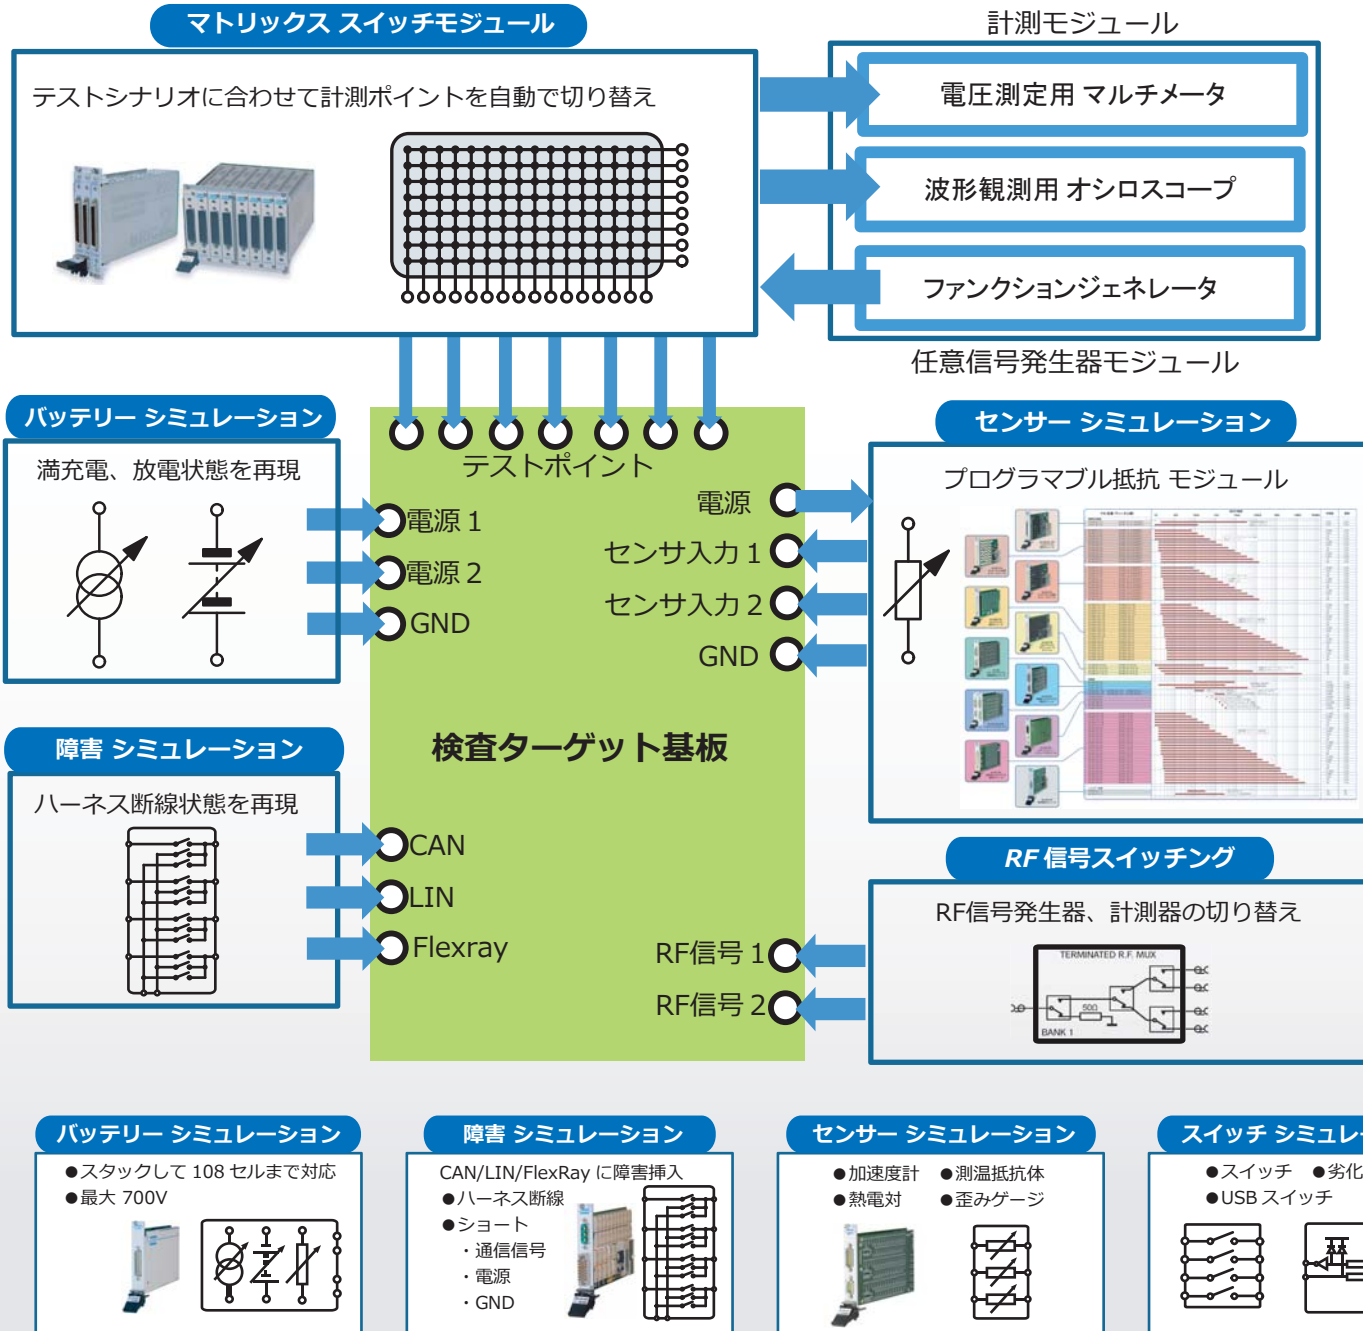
マトリックス スイッチモジュール

テストシナリオに合わせて計測ポイントを自動で切り替え

計測モジュール

電圧測定用 マルチメータ

波形観測用 オシロスコープ

ファンクションジェネレータ

任意信号発生器モジュール

バッテリー シミュレーション

満充電、放電状態を再現

テストポイント

電源 1

電源 2

GND

電源

センサ入力 1

センサ入力 2

GND

センサー シミュレーション

プログラマブル抵抗 モジュール

障害 シミュレーション

ハーネス断線状態を再現

検査ターゲット基板

CAN

LIN

Flexray

RF信号 1

RF信号 2

RF 信号スイッチング

RF信号発生器、計測器の切り替え

TERMINATED R.F. MUX

50Ω

BANK 1

バッテリー シミュレーション

●スタックして 108 セルまで対応
●最大 700V

障害 シミュレーション

CAN/LIN/FlexRay に障害挿入
●ハーネス断線
●ショート
・通信信号
・電源
・GND

センサー シミュレーション

●加速度計 ●測温抵抗体
●熱電対 ●歪みゲージ

スイッチ シミュレ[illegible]

●スイッチ ●劣化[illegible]
●USB スイッチ